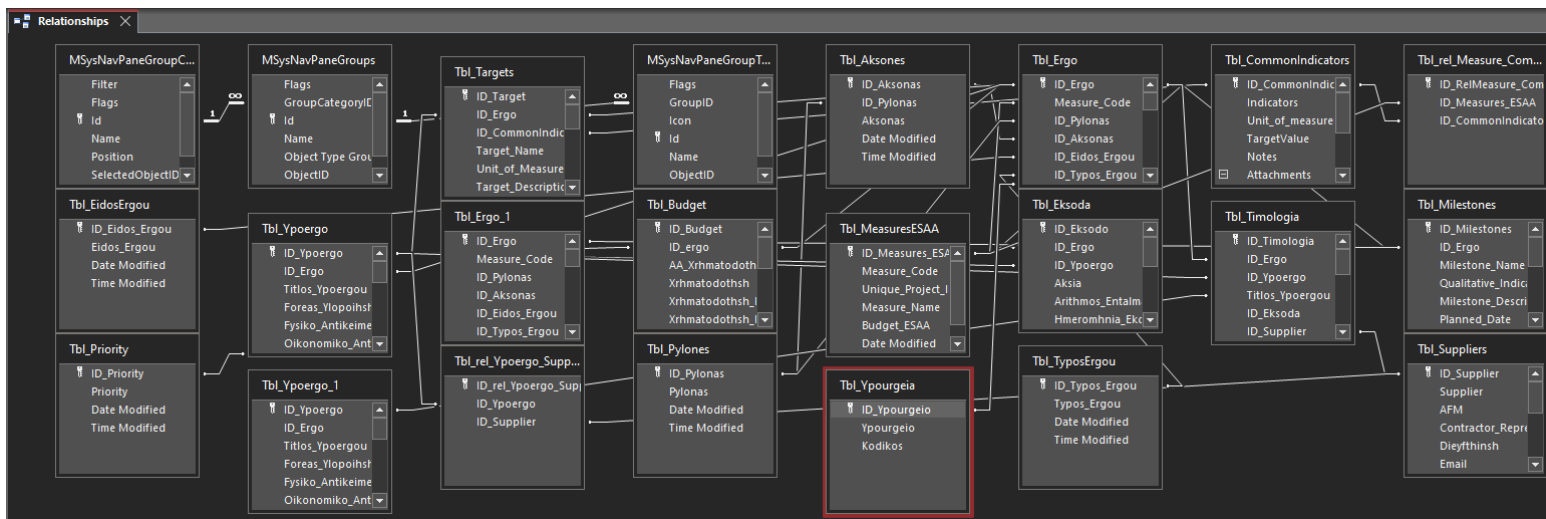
Relationships

MSysNavPaneGroupC...
Filter
Flags
Id
Name
Position
SelectedObjectID

1 ∞

MSysNavPaneGroups
Flags
GroupCategoryID
Id
Name
Object Type Grou
ObjectID

1

Tbl_Targets
ID_Target
ID_Ergo
ID_CommonIndic
Target_Name
Unit_of_Measure
Target_Descriptic

∞

MSysNavPaneGroupT...
Flags
GroupID
Icon
Id
Name
ObjectID

Tbl_Aksones
ID_Aksonas
ID_Pylonas
Aksonas
Date Modified
Time Modified

Tbl_Ergo
ID_Ergo
Measure_Code
ID_Pylonas
ID_Aksonas
ID_Eidos_Ergou
ID_Typos_Ergou

Tbl_CommonIndicators
ID_CommonIndic
Indicators
Unit_of_measure
TargetValue
Notes
Attachments

Tbl_rel_Measure_Com...
ID_RelMeasure_Com
ID_Measures_ESAA
ID_CommonIndicato

Tbl_EidosErgou
ID_Eidos_Ergou
Eidos_Ergou
Date Modified
Time Modified

Tbl_Ypoergo
ID_Ypoergo
ID_Ergo
Titlos_Ypoergou
Foreas_Ylopoihsh
Fysiko_Antikeime
Oikonomiko_Ant

Tbl_Ergo_1
ID_Ergo
Measure_Code
ID_Pylonas
ID_Aksonas
ID_Eidos_Ergou
ID_Typos_Ergou

Tbl_Budget
ID_Budget
ID_ergo
AA_Xrhmatodoth
Xrhmatodothsh
Xrhmatodothsh_I
Xrhmatodothsh_I

Tbl_MeasuresESAA
ID_Measures_ESA
Measure_Code
Unique_Project_I
Measure_Name
Budget_ESAA
Date Modified

Tbl_Eksoda
ID_Eksodo
ID_Ergo
ID_Ypoergo
Aksia
Arithmos_Entalm
Hmeromhnia_Eko

Tbl_Timologia
ID_Timologia
ID_Ergo
ID_Ypoergo
Titlos_Ypoergou
ID_Eksoda
ID_Supplier

Tbl_Milestones
ID_Milestones
ID_Ergo
Milestone_Name
Qualitative_Indic
Milestone_Descri
Planned_Date

Tbl_Priority
ID_Priority
Priority
Date Modified
Time Modified

Tbl_Ypoergo_1
ID_Ypoergo
ID_Ergo
Titlos_Ypoergou
Foreas_Ylopoihsh
Fysiko_Antikeime
Oikonomiko_Ant

Tbl_rel_Ypoergo_Supp...
ID_rel_Ypoergo_Supp
ID_Ypoergo
ID_Supplier

Tbl_Pylones
ID_Pylonas
Pylonas
Date Modified
Time Modified

Tbl_Ypourgeia
ID_Ypourgeio
Ypourgeio
Kodikos

Tbl_TyposErgou
ID_Typos_Ergou
Typos_Ergou
Date Modified
Time Modified

Tbl_Suppliers
ID_Supplier
Supplier
AFM
Contractor_Repre
Dieyfthinsh
Email